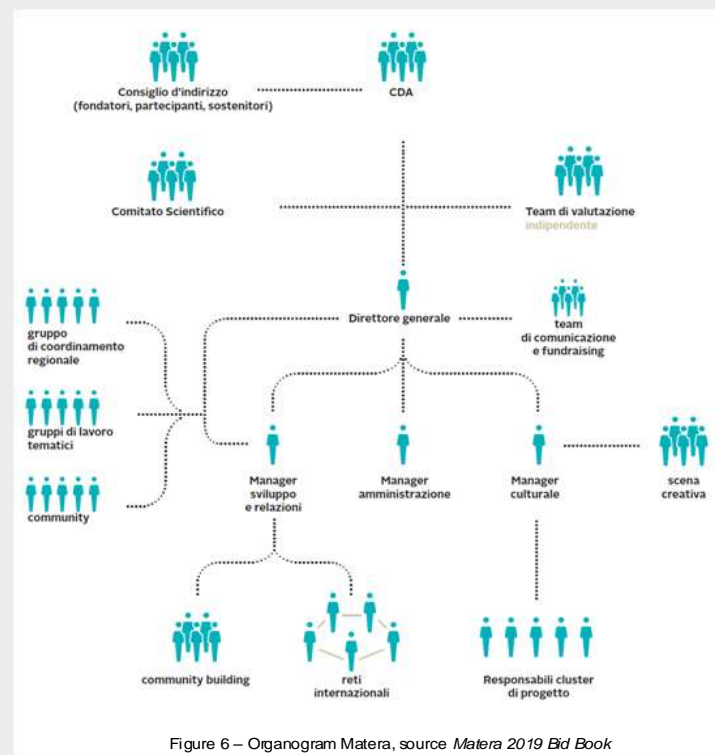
Consiglio d'indirizzo (fondatori, partecipanti, sostenitori)

CDA

Comitato Scientifico

Team di valutazione indipendente

gruppo di coordinamento regionale

Direttore generale

team di comunicazione e fundraising

gruppi di lavoro tematici

community

Manager sviluppo e relazioni

Manager amministrazione

Manager culturale

scena creativa

community building

reti internazionali

Responsabili cluster di progetto

Figure 6 – Organogram Matera, source *Matera 2019 Bid Book*